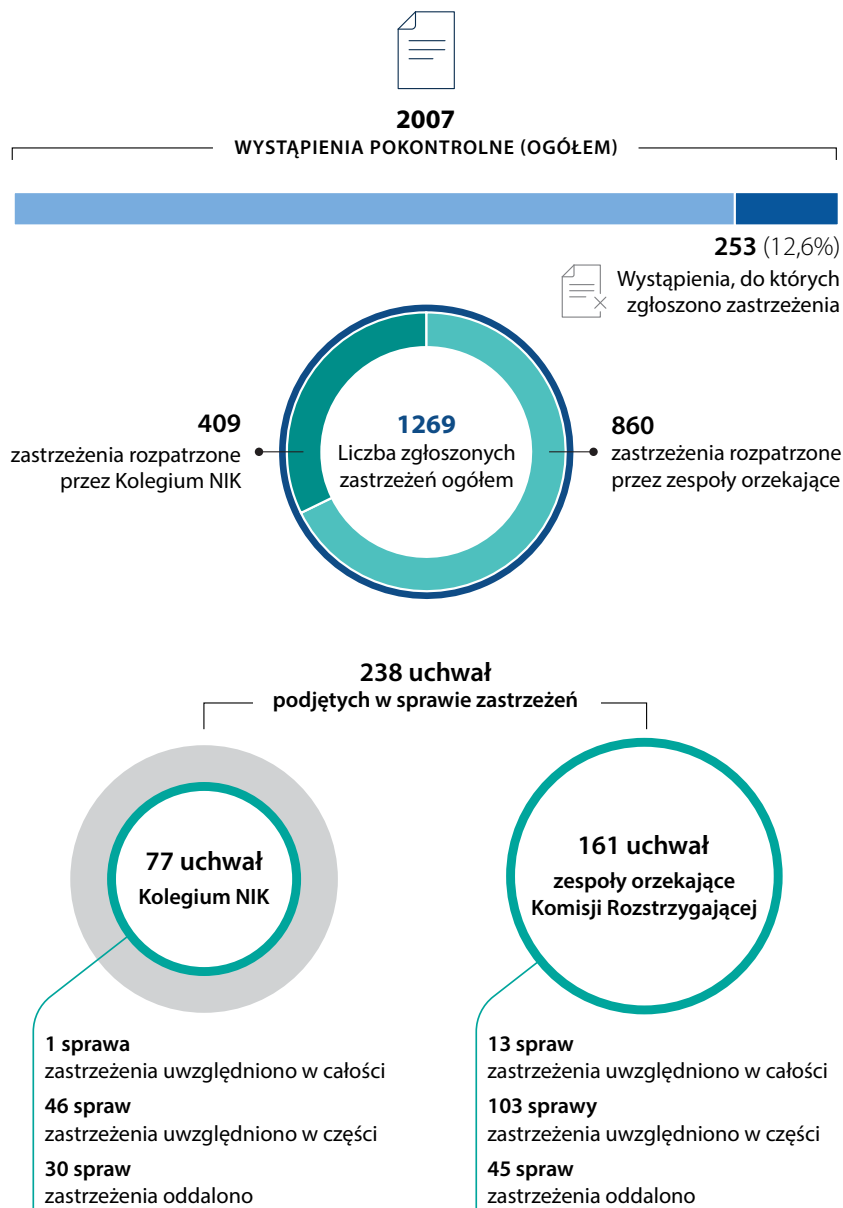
2007
WYSTĄPIENIA POKONTROLNE (OGÓŁEM)

253 (12,6%)
Wystąpienia, do których zgłoszono zastrzeżenia

409
zastrzeżenia rozpatrzone przez Kolegium NIK

1269
Liczba zgłoszonych zastrzeżeń ogółem

860
zastrzeżenia rozpatrzone przez zespoły orzekające

238 uchwał
podjętych w sprawie zastrzeżeń

77 uchwał
Kolegium NIK

161 uchwał
zespoły orzekające Komisji Rozstrzygającej

1 sprawa
zastrzeżenia uwzględniono w całości
46 spraw
zastrzeżenia uwzględniono w części
30 spraw
zastrzeżenia oddalono

13 spraw
zastrzeżenia uwzględniono w całości
103 sprawy
zastrzeżenia uwzględniono w części
45 spraw
zastrzeżenia oddalono